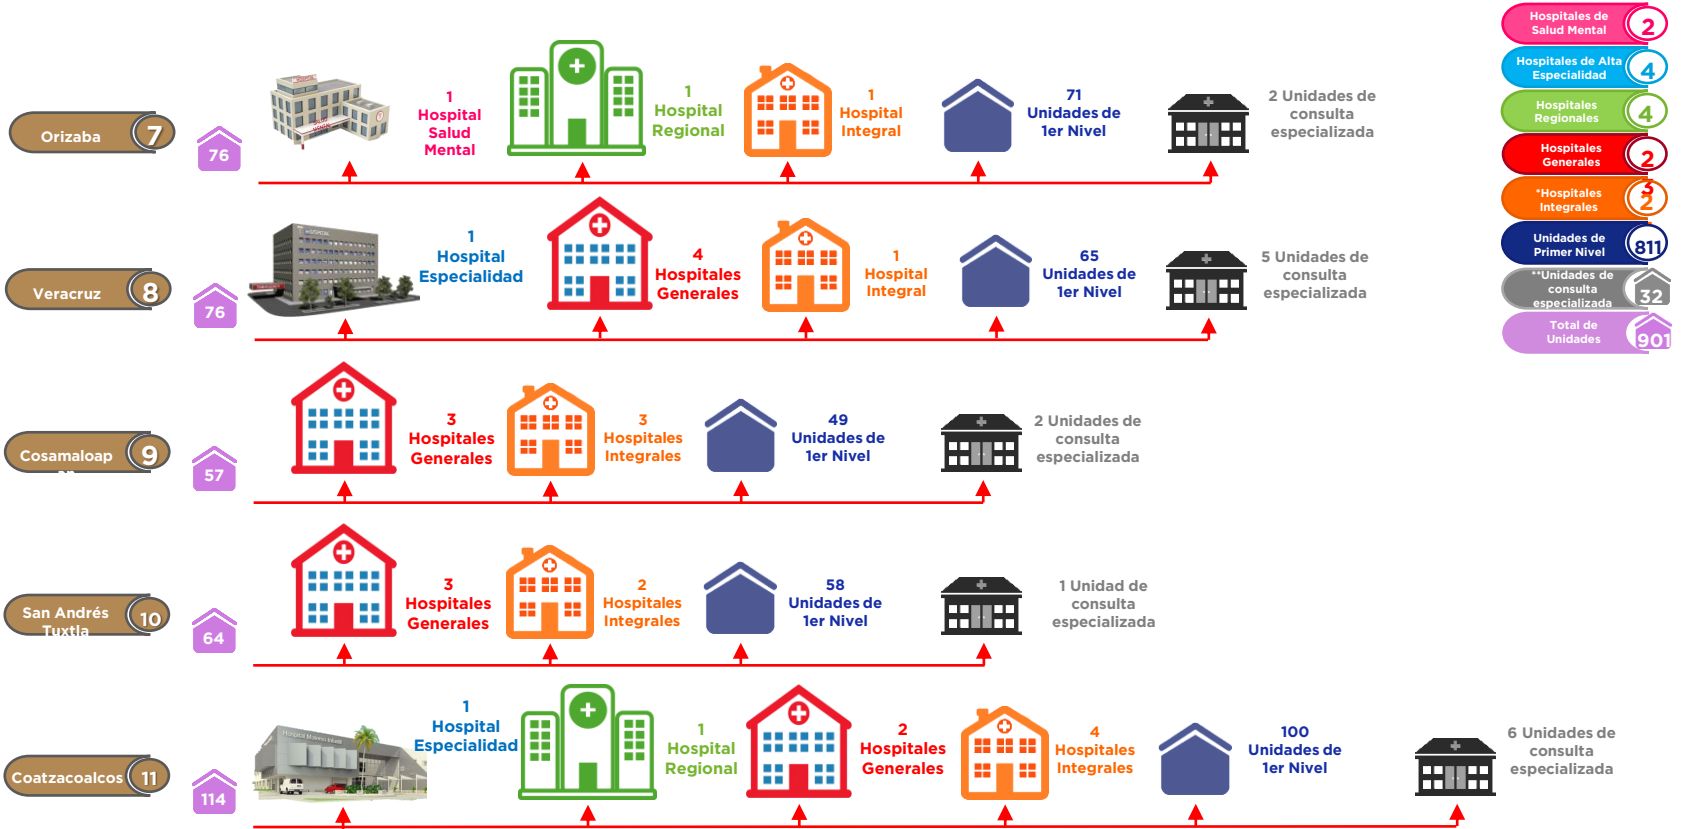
Hospitales de Salud Mental 2
Hospitales de Alta Especialidad 4
Hospitales Regionales 4
Hospitales Generales 2
*Hospitales Integrales 2
Unidades de Primer Nivel 811
**Unidades de consulta especializada 32
Total de Unidades 901

Orizaba 7
76
1 Hospital Salud Mental
1 Hospital Regional
1 Hospital Integral
71 Unidades de 1er Nivel
2 Unidades de consulta especializada

Veracruz 8
76
1 Hospital Especialidad
4 Hospitales Generales
1 Hospital Integral
65 Unidades de 1er Nivel
5 Unidades de consulta especializada

Cosamaloapan 9
57
3 Hospitales Generales
3 Hospitales Integrales
49 Unidades de 1er Nivel
2 Unidades de consulta especializada

San Andrés Tuxtla 10
64
3 Hospitales Generales
2 Hospitales Integrales
58 Unidades de 1er Nivel
1 Unidad de consulta especializada

Coatzacoalcos 11
114
1 Hospital Especialidad
1 Hospital Regional
2 Hospitales Generales
4 Hospitales Integrales
100 Unidades de 1er Nivel
6 Unidades de consulta especializada